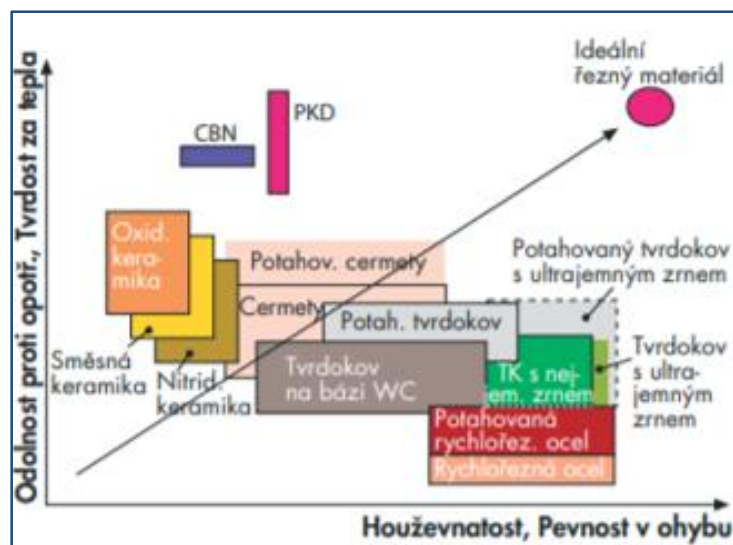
Ideální řezný materiál

PKD

CBN

Oxid. keramika

Potahov. cermety

Cermety

Potah. tvrdokov

Potahovaný tvrdokov s ultrajemným zrnem

Směsná keramika

Nitrid. keramika

Tvrdokov na bázi WC

TK s nejjem. zrnem

Tvrdokov s ultrajemným zrnem

Potahovaná rychlořez. ocel

Rychlořezná ocel

Odolnost proti opotř., Tvrdost za tepla

Houževnatost, Pevnost v ohybu